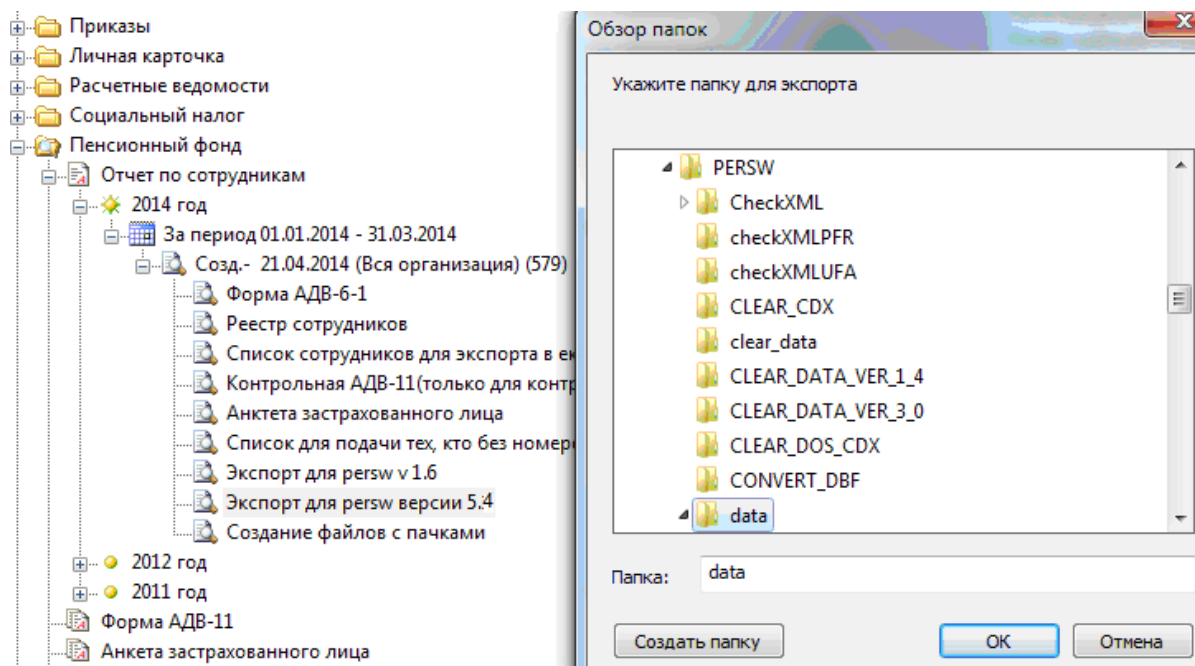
Приказы
Личная карточка
Расчетные ведомости
Социальный налог
Пенсионный фонд
Отчет по сотрудникам
2014 год
За период 01.01.2014 - 31.03.2014
Созд.- 21.04.2014 (Вся организация) (579)
Форма АДВ-6-1
Реестр сотрудников
Список сотрудников для экспорта в ек
Контрольная АДВ-11(только для контр
Анктета застрахованного лица
Список для подачи тех, кто без номер
Экспорт для persw v 1.6
Экспорт для persw версии 5.4
Создание файлов с пачками
2012 год
2011 год
Форма АДВ-11
Анкета застрахованного лица

Обзор папок
Укажите папку для экспорта
PERSW
CheckXML
checkXMLPFR
checkXMLUFA
CLEAR_CDX
clear_data
CLEAR_DATA_VER_1_4
CLEAR_DATA_VER_3_0
CLEAR_DOS_CDX
CONVERT_DBF
data
Папка: data
Создать папку
OK
Отмена